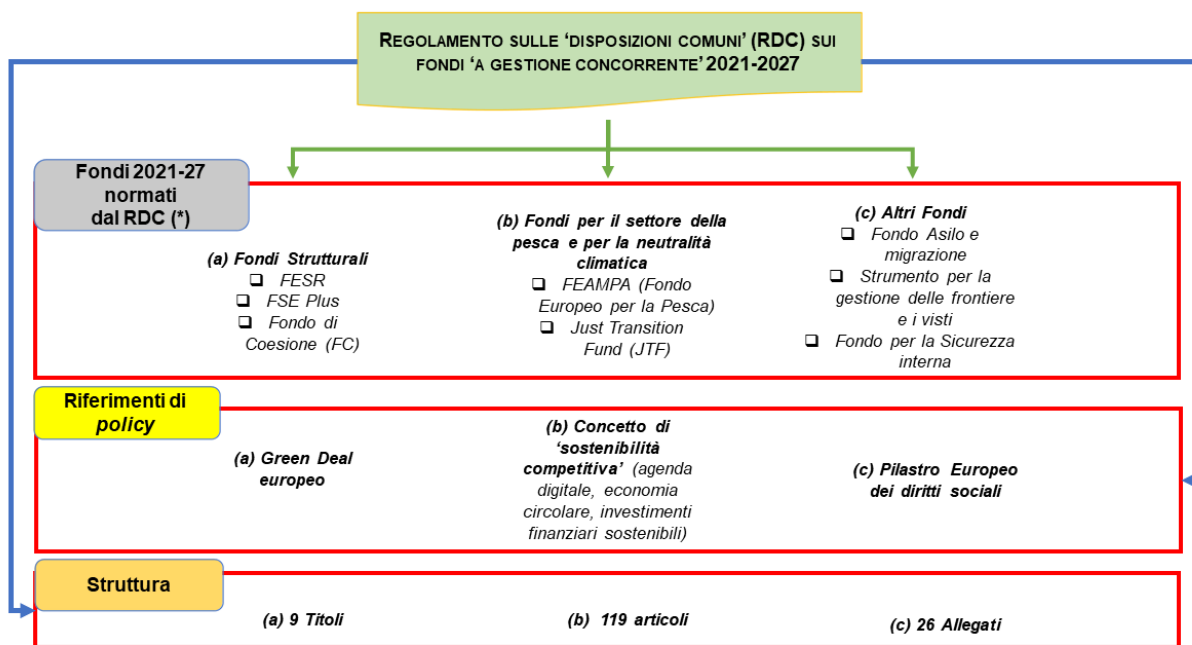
REGOLAMENTO SULLE 'DISPOSIZIONI COMUNI' (RDC) SUI FONDI 'A GESTIONE CONCORRENTE' 2021-2027

Fondi 2021-27 normati dal RDC (*)

(a) Fondi Strutturali
❑ FESR
❑ FSE Plus
❑ Fondo di Coesione (FC)

(b) Fondi per il settore della pesca e per la neutralità climatica
❑ FEAMPA (Fondo Europeo per la Pesca)
❑ Just Transition Fund (JTF)

(c) Altri Fondi
❑ Fondo Asilo e migrazione
❑ Strumento per la gestione delle frontiere e i visti
❑ Fondo per la Sicurezza interna

Riferimenti di policy

(a) Green Deal europeo

(b) Concetto di 'sostenibilità competitiva' (agenda digitale, economia circolare, investimenti finanziari sostenibili)

(c) Pilastro Europeo dei diritti sociali

Struttura

(a) 9 Titoli

(b) 119 articoli

(c) 26 Allegati